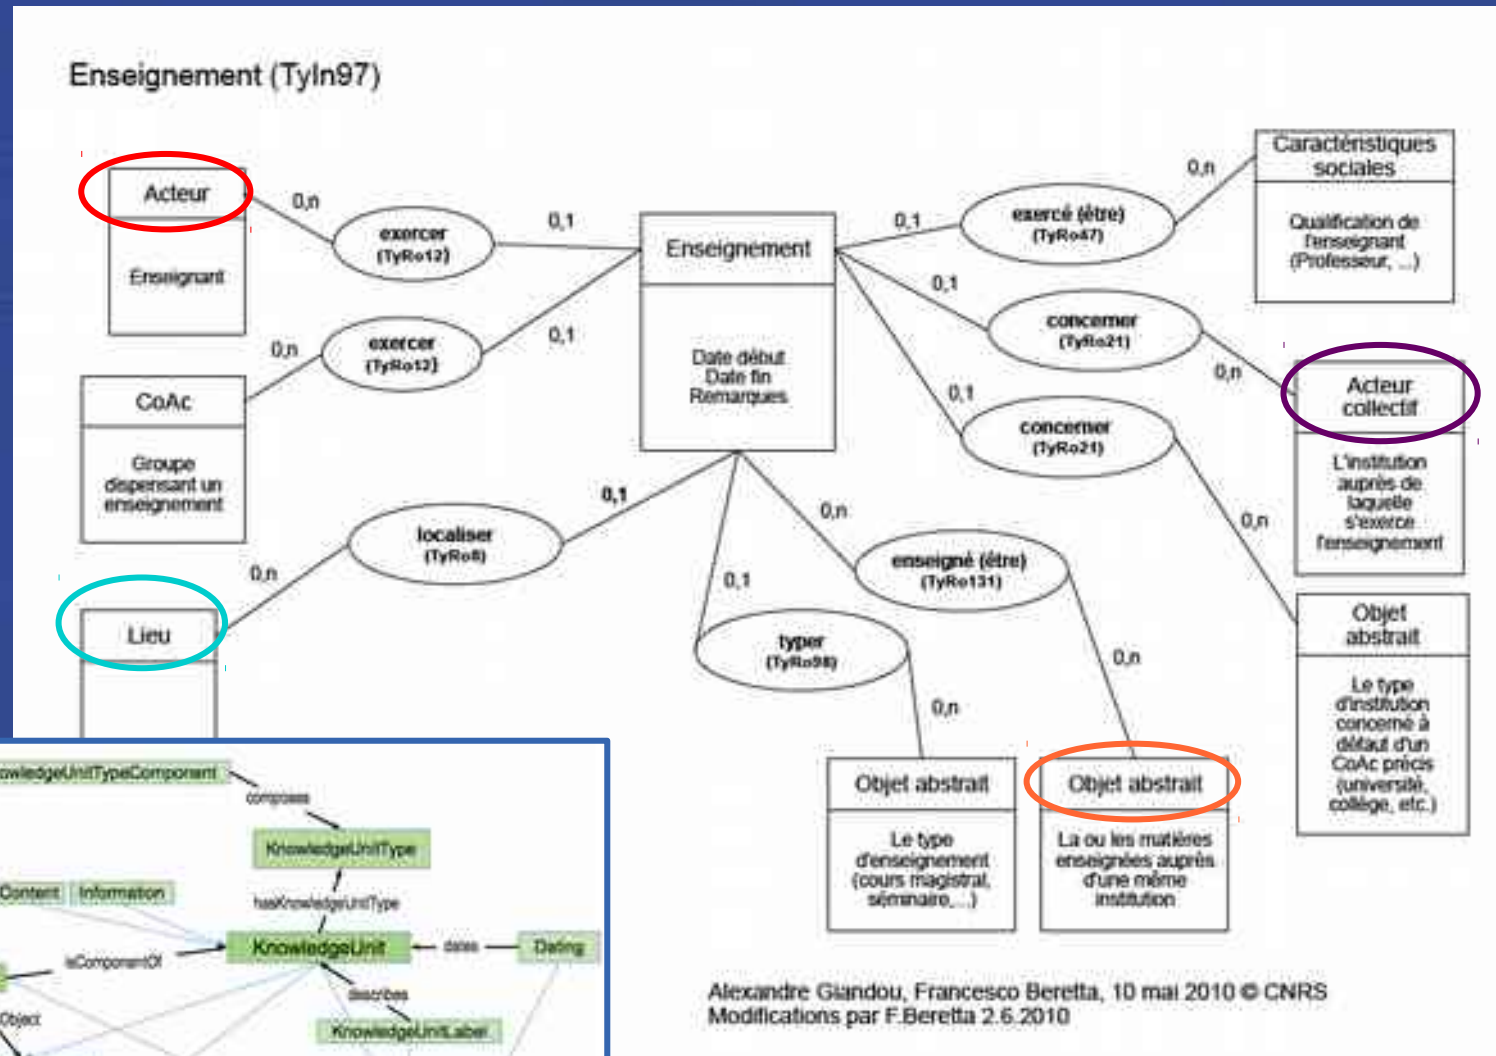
Enseignement (TyIn97)

Acteur

Enseignant

0,n

exercer (TyRo12)

0,1

Enseignement

Date début
Date fin
Remarques

0,1

exercé (être) (TyRo47)

0,n

Caractéristiques sociales

Qualification de l'enseignant (Professeur, ...)

0,n

exercer (TyRo12)

0,1

CoAc

Groupe dispensant un enseignement

0,1

concerner (TyRo21)

0,n

Acteur collectif

L'institution auprès de laquelle s'exerce l'enseignement

0,1

concerner (TyRo21)

0,n

Objet abstrait

Le type d'institution concerné à défaut d'un CoAc précis (université, collège, etc.)

0,1

localiser (TyRo8)

0,n

Lieu

0,n

enseigné (être) (TyRo131)

0,n

0,1

typer (TyRo98)

0,n

Objet abstrait

Le type d'enseignement (cours magistral, séminaire,...)

Objet abstrait

La ou les matières enseignées auprès d'une même institution

Alexandre Giandou, Francesco Beretta, 10 mai 2010 © CNRS
Modifications par F.Beretta 2.6.2010

owledgeUnitTypeComponent

composes

KnowledgeUnitType

Content

Information

hasKnowledgeUnitType

isComponentOf

KnowledgeUnit

dates

Dating

describes

Object

KnowledgeUnitLabel